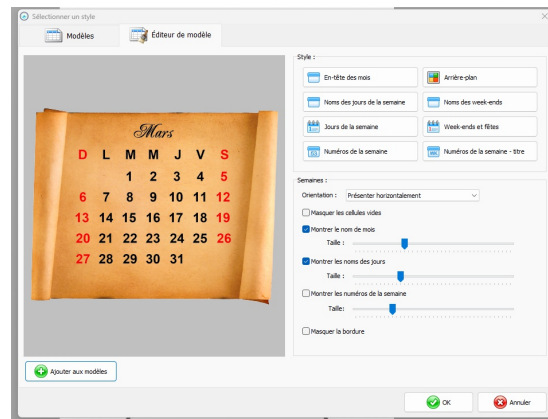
Sélectionner un style

Modèles

Éditeur de modèle

Mars

| D | L | M | M | J | V | S |
|---|---|---|---|---|---|---|
| | | 1 | 2 | 3 | 4 | 5 |
| 6 | 7 | 8 | 9 | 10 | 11 | 12 |
| 13 | 14 | 15 | 16 | 17 | 18 | 19 |
| 20 | 21 | 22 | 23 | 24 | 25 | 26 |
| 27 | 28 | 29 | 30 | 31 | | |

Style :

En-tête des mois

Arrière-plan

Noms des jours de la semaine

Noms des week-ends

Jours de la semaine

Week-ends et fêtes

Numéros de la semaine

Numéros de la semaine - titre

Semaines :

Orientation : Présenter horizontalement

Masquer les cellules vides

Montrer le nom de mois

Taille :

Montrer les noms des jours

Taille :

Montrer les numéros de la semaine

Taille :

Masquer la bordure

Ajouter aux modèles

OK

Annuler